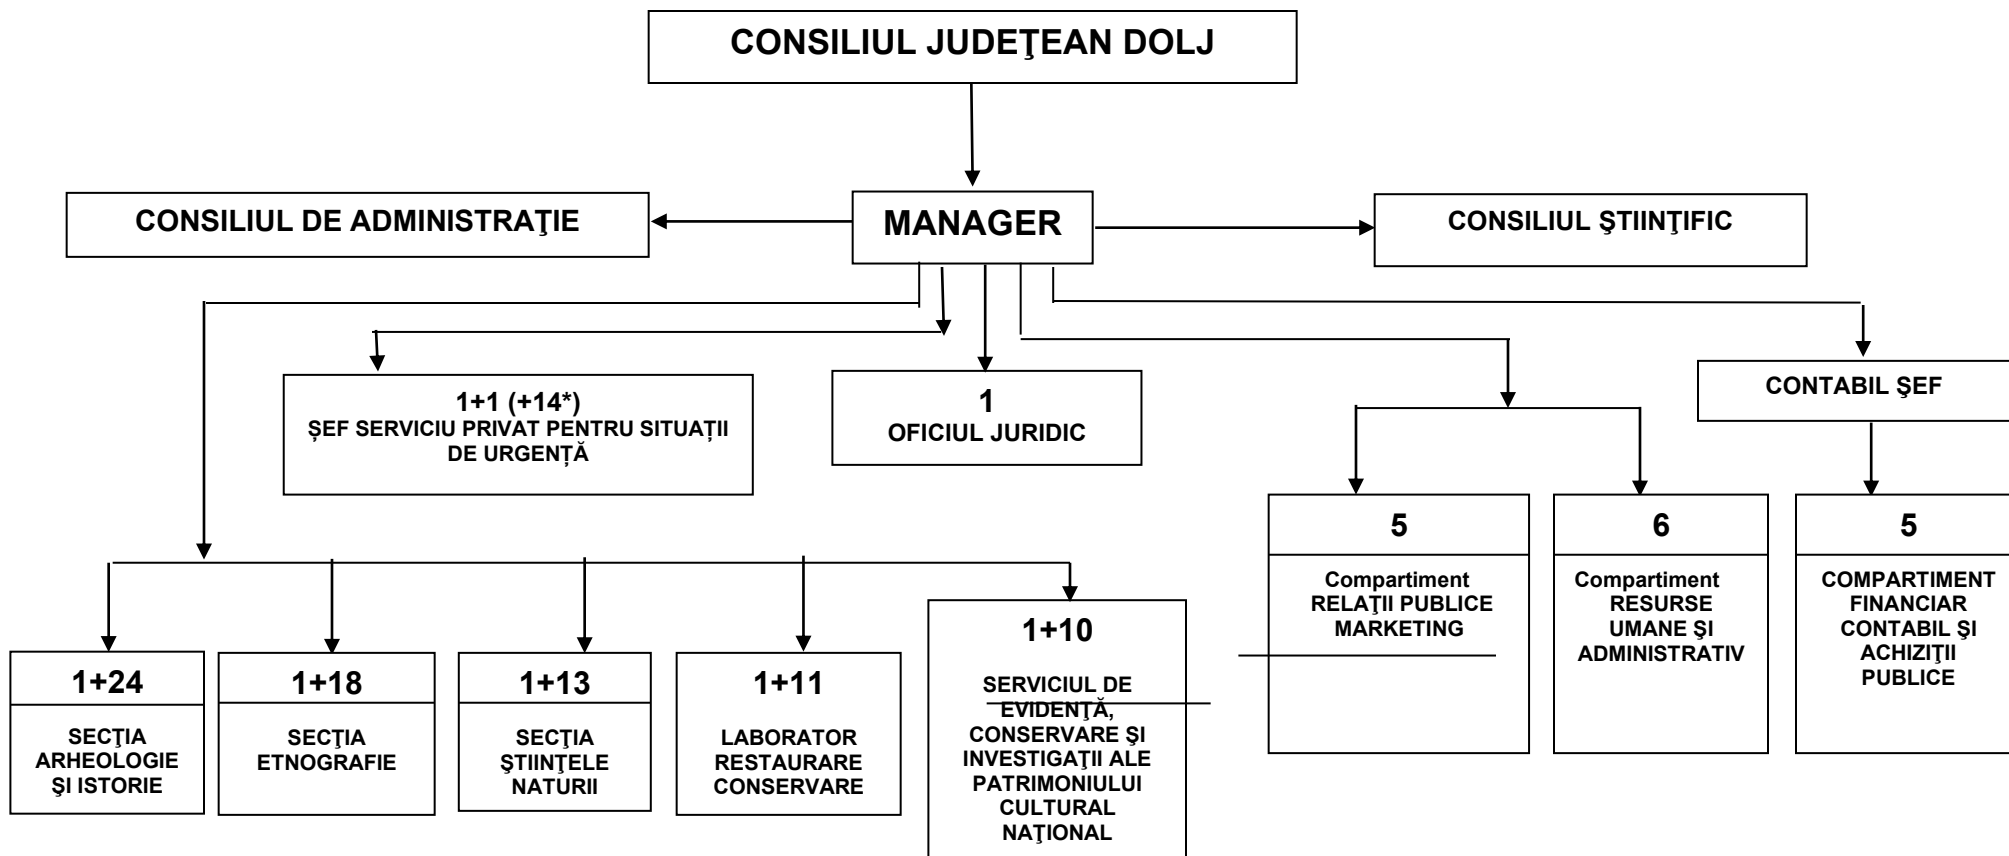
CONSILIUL JUDEŢEAN DOLJ

CONSILIUL DE ADMINISTRAŢIE

MANAGER

CONSILIUL ŞTIINŢIFIC

1+1 (+14*)
ȘEF SERVICIU PRIVAT PENTRU SITUAȚII DE URGENȚĂ

1
OFICIUL JURIDIC

CONTABIL ŞEF

5
Compartiment RELAŢII PUBLICE MARKETING

6
Compartiment RESURSE UMANE ŞI ADMINISTRATIV

5
COMPARTIMENT FINANCIAR CONTABIL ŞI ACHIZIŢII PUBLICE

1+24
SECŢIA ARHEOLOGIE ŞI ISTORIE

1+18
SECŢIA ETNOGRAFIE

1+13
SECŢIA ŞTIINŢELE NATURII

1+11
LABORATOR RESTAURARE CONSERVARE

1+10
SERVICIUL DE EVIDENŢĂ, CONSERVARE ŞI INVESTIGAŢII ALE PATRIMONIULUI CULTURAL NAŢIONAL